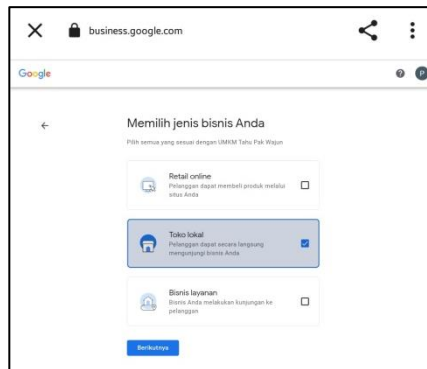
business.google.com

Google

P

Memilih jenis bisnis Anda

Pilih semua yang sesuai dengan UMKM Tahu Pak Wajun

Retail online
Pelanggan dapat membeli produk melalui situs Anda

Toko lokal
Pelanggan dapat secara langsung mengunjungi bisnis Anda

Bisnis layanan
Bisnis Anda melakukan kunjungan ke pelanggan

Berikutnya